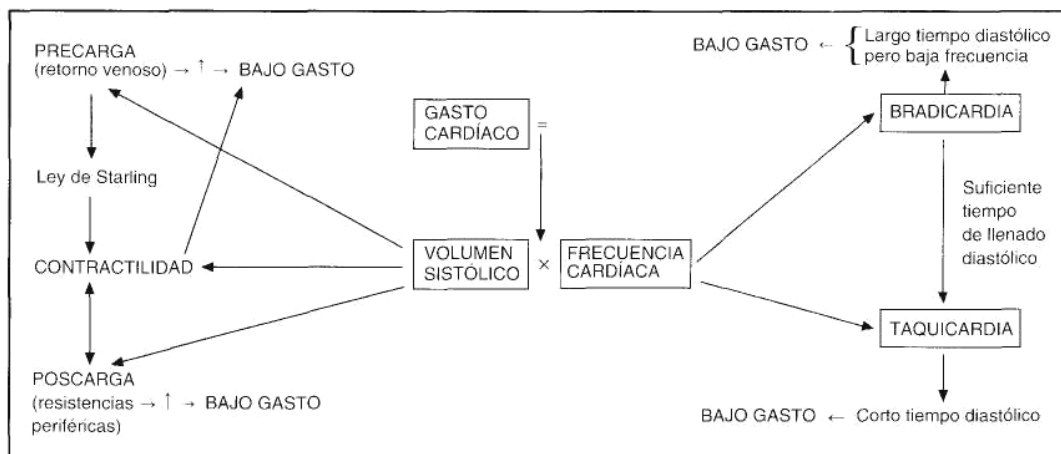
PRECARGA (retorno venoso) → ↑ → BAJO GASTO

Ley de Starling

CONTRACTILIDAD

POSCARGA (resistencias → ↑ → BAJO GASTO periféricas)

GASTO CARDÍACO =

VOLUMEN SISTÓLICO × FRECUENCIA CARDÍACA

BAJO GASTO ← { Largo tiempo diastólico pero baja frecuencia

BRADICARDIA

Suficiente tiempo de llenado diastólico

TAQUICARDIA

BAJO GASTO ← Corto tiempo diastólico